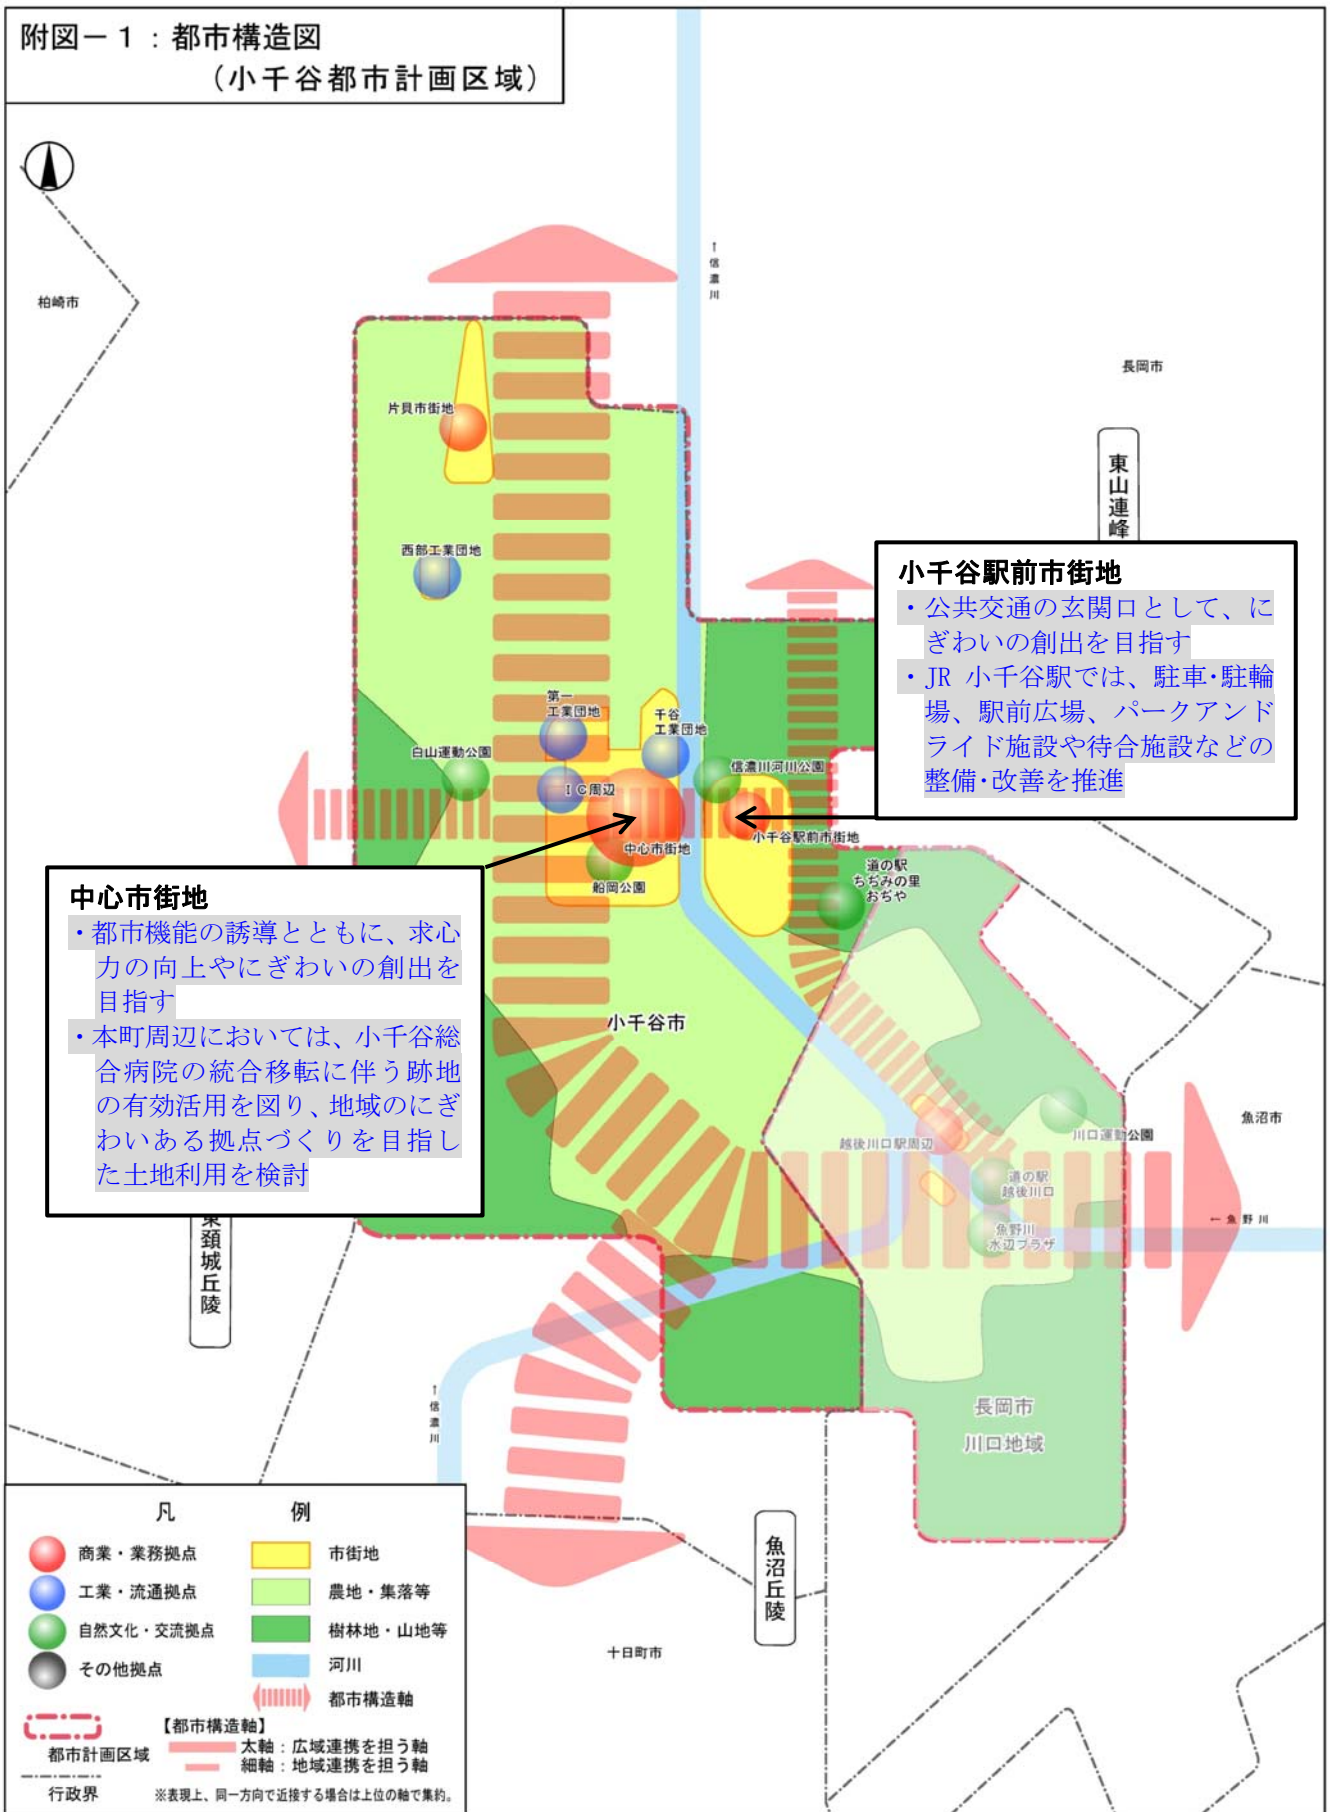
附図－１：都市構造図
（小千谷都市計画区域）

柏崎市

↑信濃川

長岡市

東山連峰

片貝市街地

西部工業団地

第一工業団地

千谷工業団地

白山運動公園

信濃川河川公園

ＩＣ周辺

小千谷駅前市街地

中心市街地

船岡公園

道の駅ちぢみの里おぢや

小千谷駅前市街地
・公共交通の玄関口として、にぎわいの創出を目指す
・JR 小千谷駅では、駐車･駐輪場、駅前広場、パークアンドライド施設や待合施設などの整備･改善を推進

中心市街地
・都市機能の誘導とともに、求心力の向上やにぎわいの創出を目指す
・本町周辺においては、小千谷総合病院の統合移転に伴う跡地の有効活用を図り、地域のにぎわいある拠点づくりを目指した土地利用を検討

小千谷市

越後川口駅周辺

川口運動公園

魚沼市

道の駅越後川口

魚野川水辺プラザ

← 魚野川

東頸城丘陵

↑信濃川

長岡市
川口地域

魚沼丘陵

十日町市

凡　例

商業・業務拠点
工業・流通拠点
自然文化・交流拠点
その他拠点
市街地
農地・集落等
樹林地・山地等
河川
都市構造軸
都市計画区域
行政界
【都市構造軸】
太軸：広域連携を担う軸
細軸：地域連携を担う軸
※表現上、同一方向で近接する場合は上位の軸で集約。